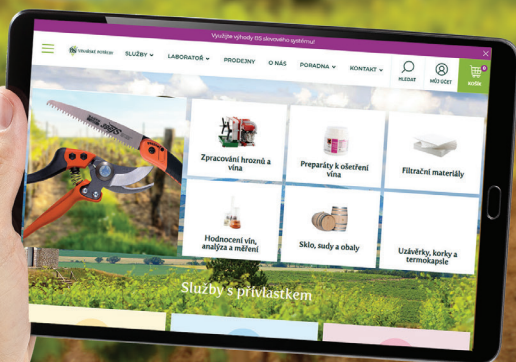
Využijte výhody G5 slevového systému!

Vinařské potřeby

SLUŽBY
LABORATOŘ
PRODEJNY
O NÁS
PORADNA
KONTAKT
HLEDAT
MŮJ ÚČET
KOŠÍK

Zpracování hroznů a vína

Preparáty k ošetření vína

Filtrační materiály

Hodnocení vín, analýza a měření

Sklo, sudy a obaly

Uzávěrky, korky a termokapsle

Služby s přívlastkem